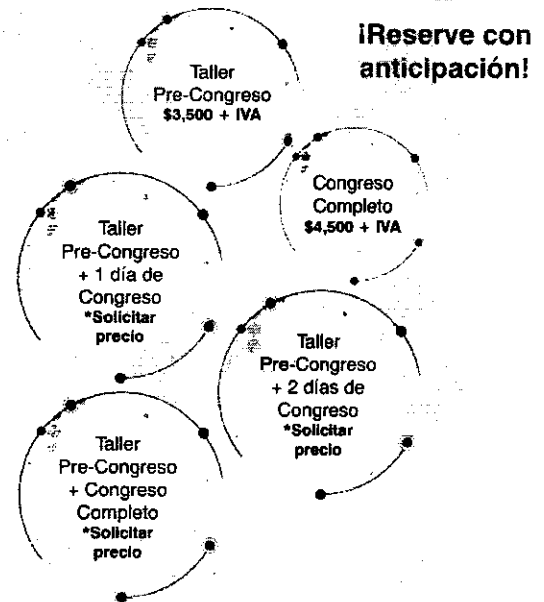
¡Reserve con anticipación!

Taller Pre-Congreso
$3,500 + IVA

Congreso Completo
$4,500 + IVA

Taller Pre-Congreso + 1 día de Congreso
*Solicitar precio

Taller Pre-Congreso + 2 días de Congreso
*Solicitar precio

Taller Pre-Congreso + Congreso Completo
*Solicitar precio